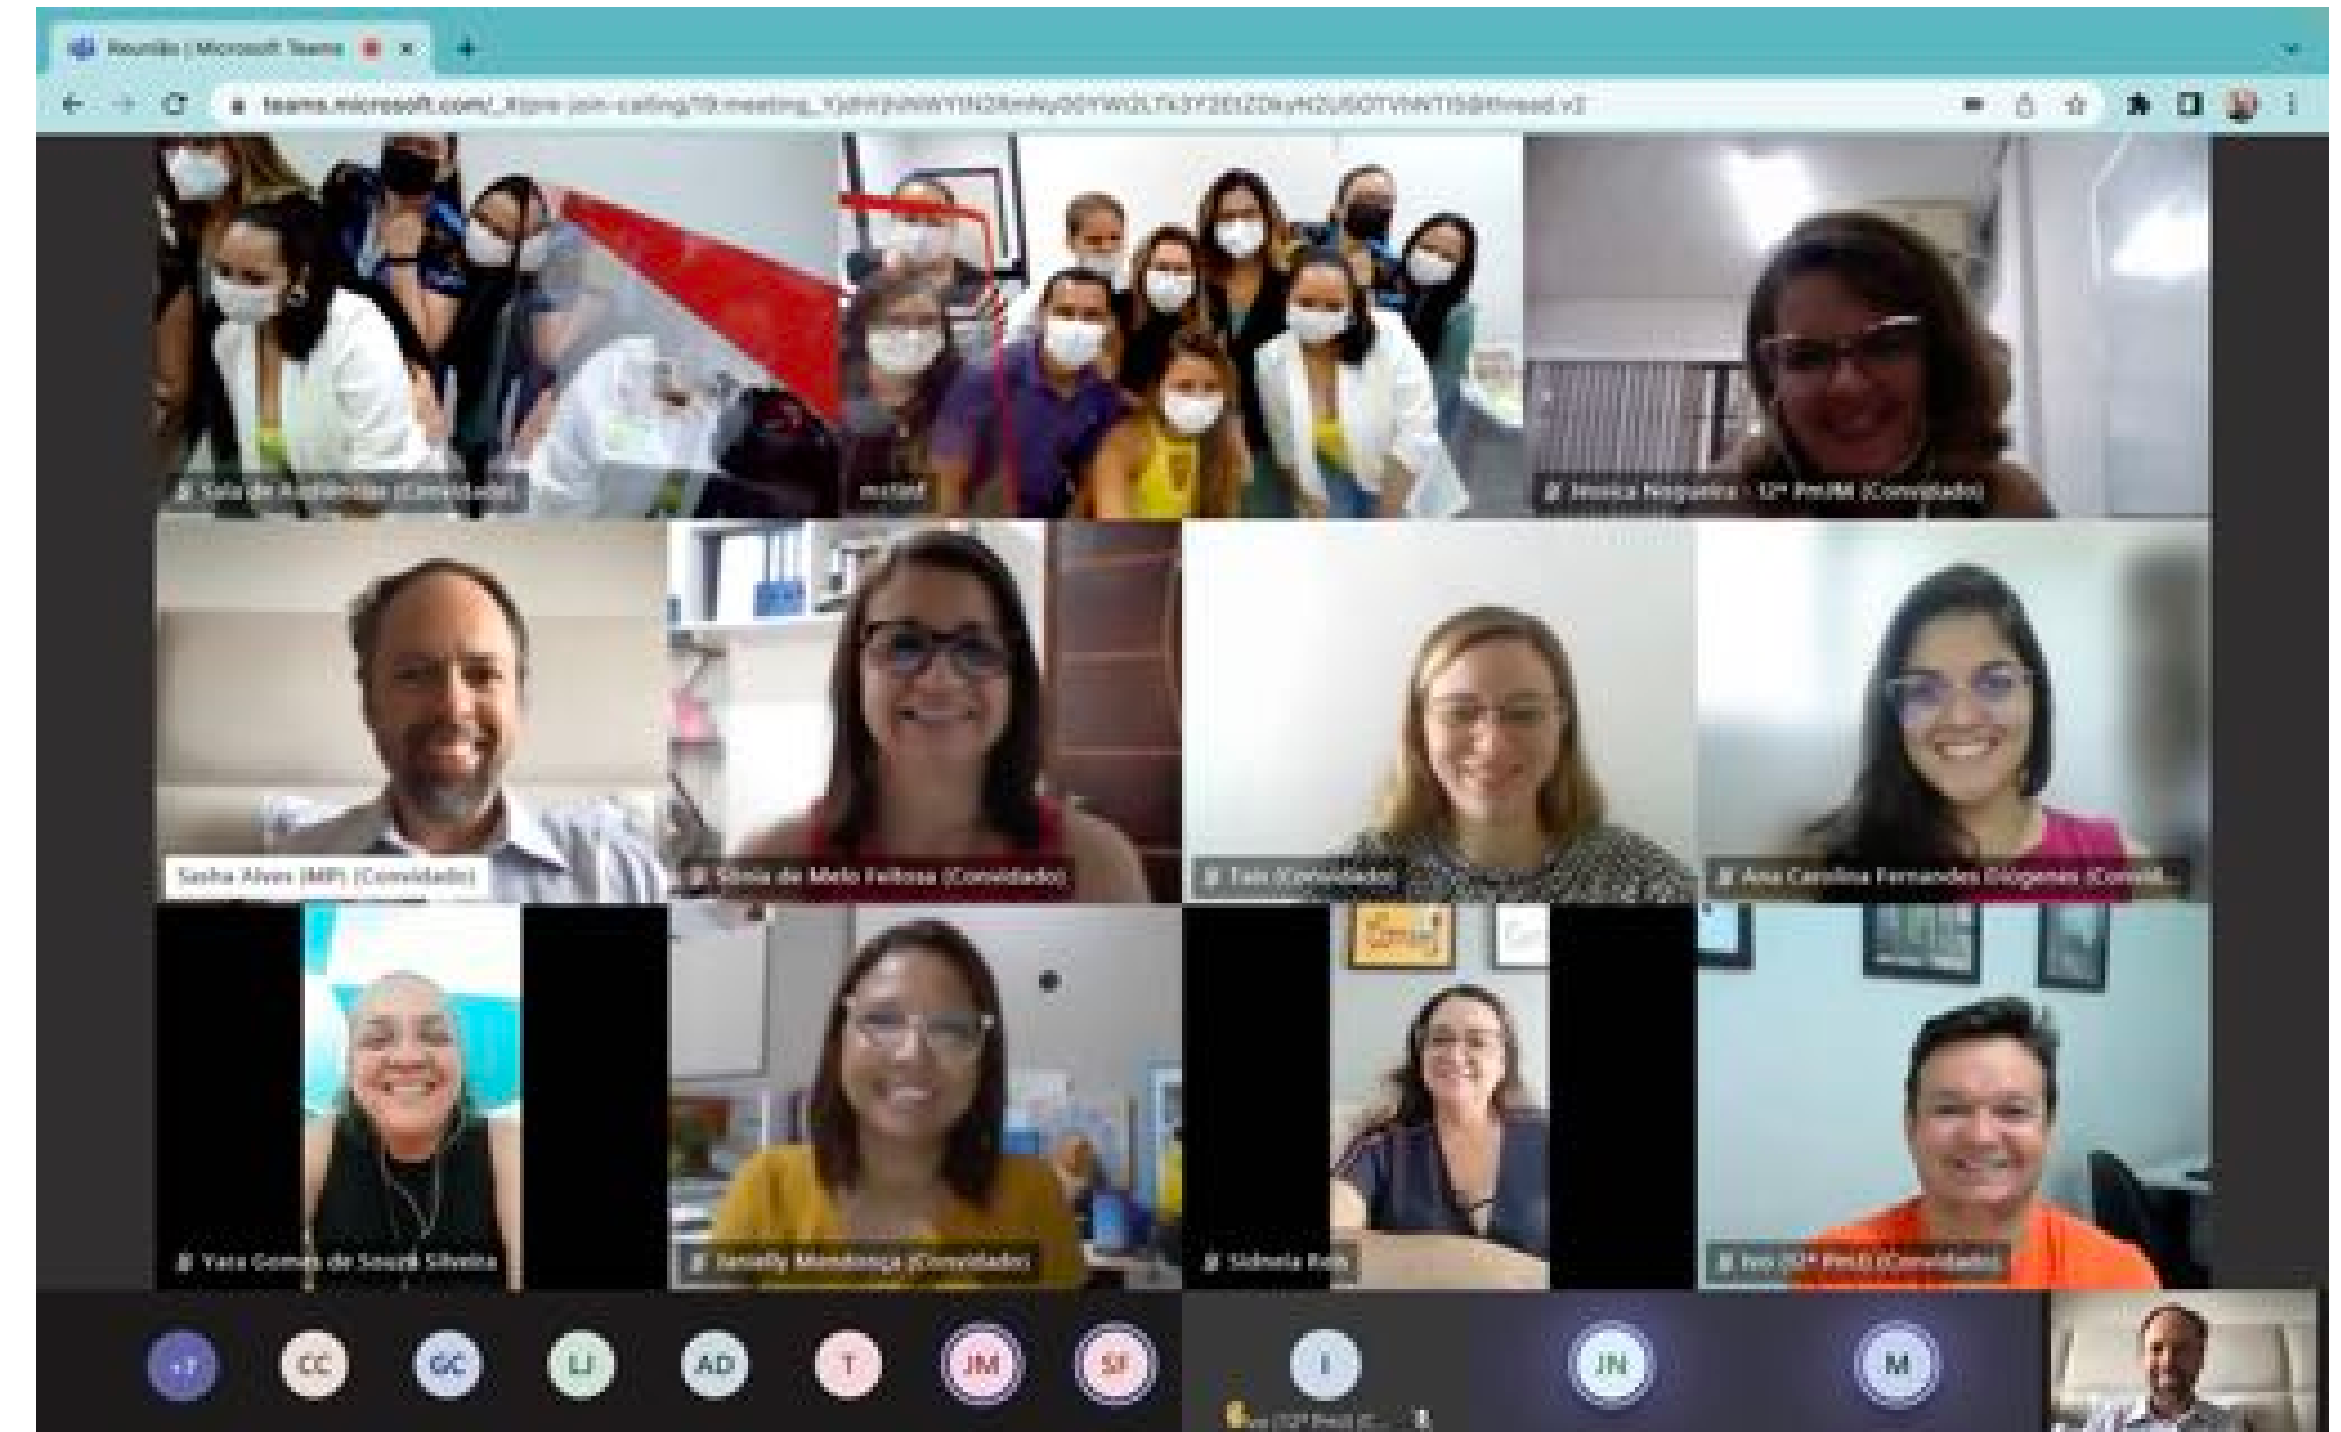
Reunião | Microsoft Teams ×
teams.microsoft.com/_#/pre-join-calling/19:meeting_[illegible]@thread.v2
Sala de Audiências (Convidado)
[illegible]
Jessica Nogueira - 12ª PmJM (Convidado)
Sasha Alves (MP) (Convidado)
Sônia de Melo Feitosa (Convidado)
Tais (Convidado)
Ana Carolina Fernandes Diógenes (Convid...
Yara Gomes de Souza Silveira
Janelly Mendonça (Convidado)
Sidneia Reis
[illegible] (12ª PmJ) (Convidado)
+7
CC
GC
LJ
AD
T
JM
SF
I
JN
M
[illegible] (12ª PmJ) (C...